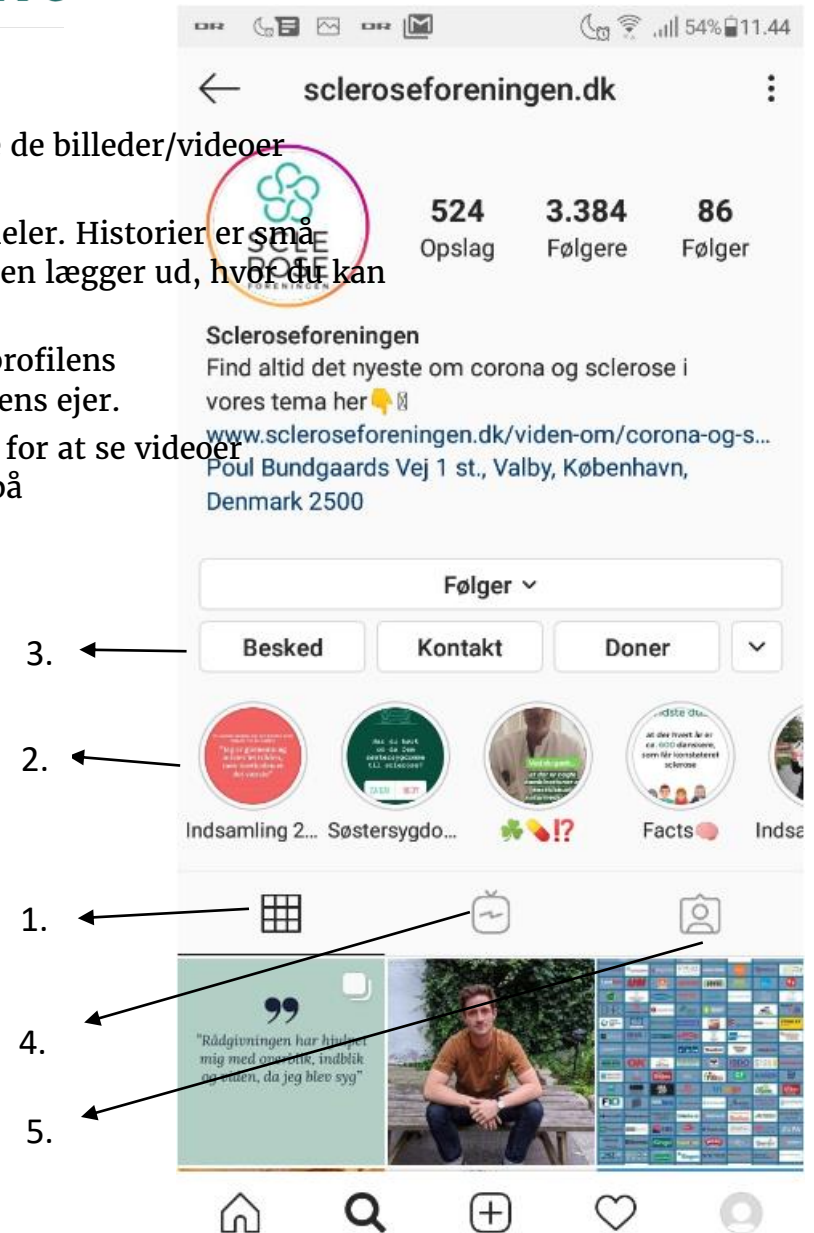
de billeder/videoer

eler. Historier er små
en lægger ud, hvor du kan

profilens
ens ejer.
for at se videoer
på

54% 11.44

←  scleroseforeningen.dk  ⋮

SCLE ROSE FORENINGEN

524 Opslag
3.384 Følgere
86 Følger

Scleroseforeningen
Find altid det nyeste om corona og sclerose i vores tema her👇
www.scleroseforeningen.dk/viden-om/corona-og-s...
Poul Bundgaards Vej 1 st., Valby, København, Denmark 2500

Følger ⌄

3. Besked  Kontakt  Doner  ⌄

2.

Indsamling 2... Søstersygdo... ☘💊!? Facts Indsa

1.

4.

5.

"Rådgivningen har hjulpet mig med overblik, indblik og viden, da jeg blev syg"